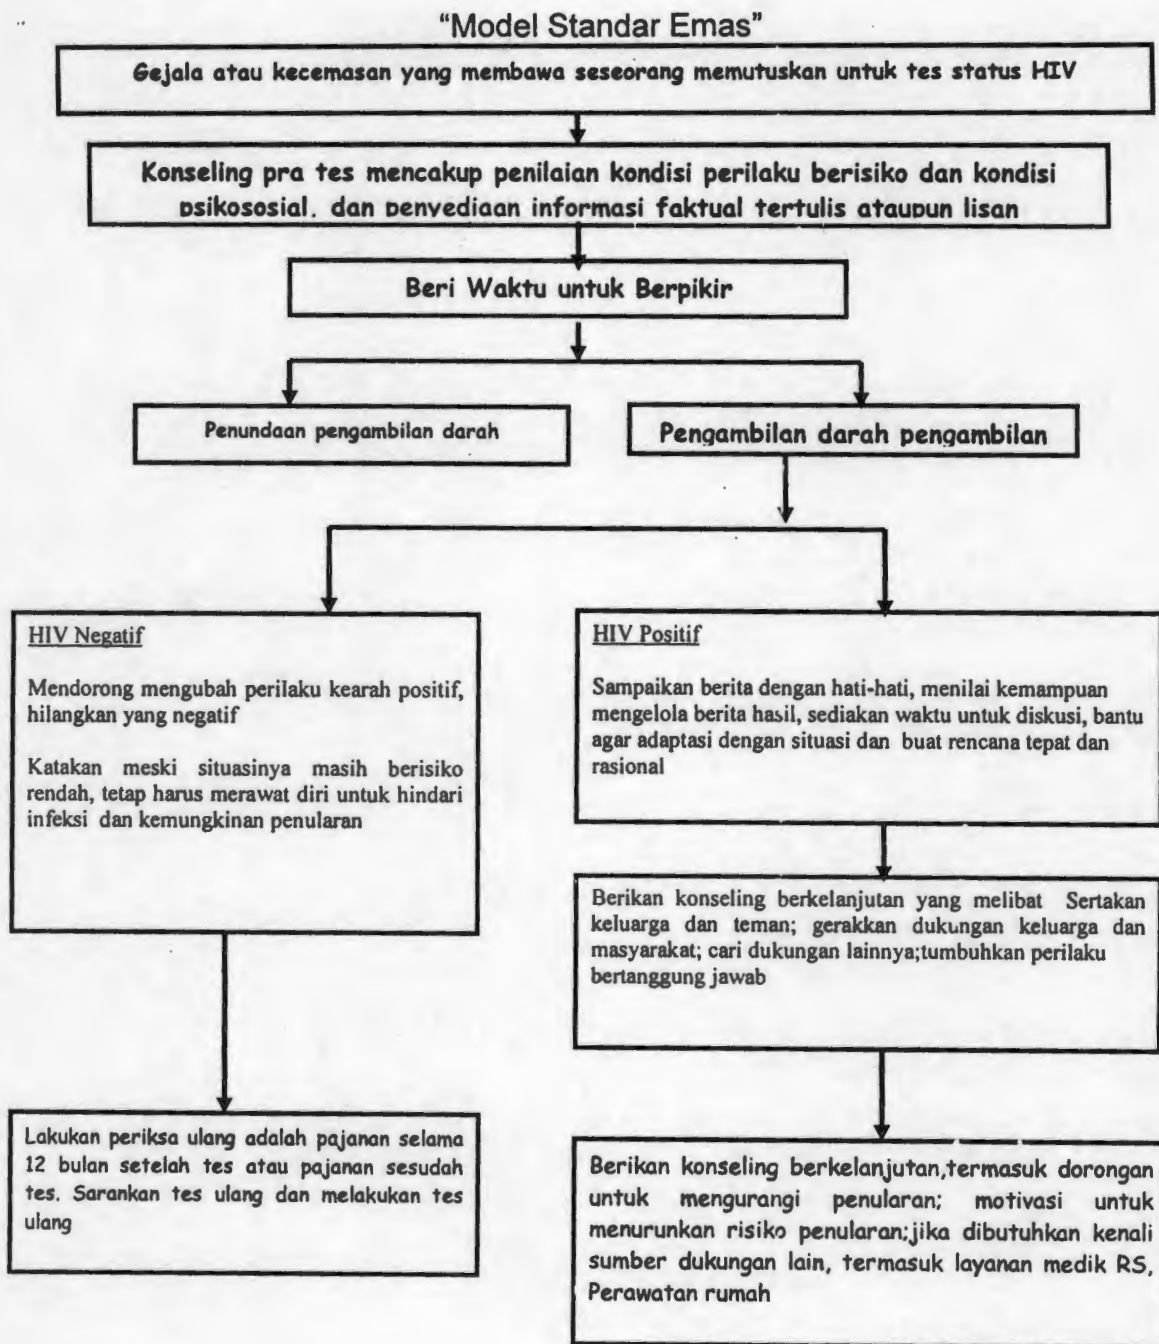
"Model Standar Emas"

Gejala atau kecemasan yang membawa seseorang memutuskan untuk tes status HIV

Konseling pra tes mencakup penilaian kondisi perilaku berisiko dan kondisi psikososial, dan penyediaan informasi faktual tertulis ataupun lisan

Beri Waktu untuk Berpikir

Penundaan pengambilan darah

Pengambilan darah pengambilan

HIV Negatif

Mendorong mengubah perilaku kearah positif, hilangkan yang negatif

Katakan meski situasinya masih berisiko rendah, tetap harus merawat diri untuk hindari infeksi dan kemungkinan penularan

HIV Positif

Sampaikan berita dengan hati-hati, menilai kemampuan mengelola berita hasil, sediakan waktu untuk diskusi, bantu agar adaptasi dengan situasi dan buat rencana tepat dan rasional

Berikan konseling berkelanjutan yang melibat Sertakan keluarga dan teman; gerakkan dukungan keluarga dan masyarakat; cari dukungan lainnya;tumbuhkan perilaku bertanggung jawab

Lakukan periksa ulang adalah pajanan selama 12 bulan setelah tes atau pajanan sesudah tes. Sarankan tes ulang dan melakukan tes ulang

Berikan konseling berkelanjutan,termasuk dorongan untuk mengurangi penularan; motivasi untuk menurunkan risiko penularan;jika dibutuhkan kenali sumber dukungan lain, termasuk layanan medik RS, Perawatan rumah